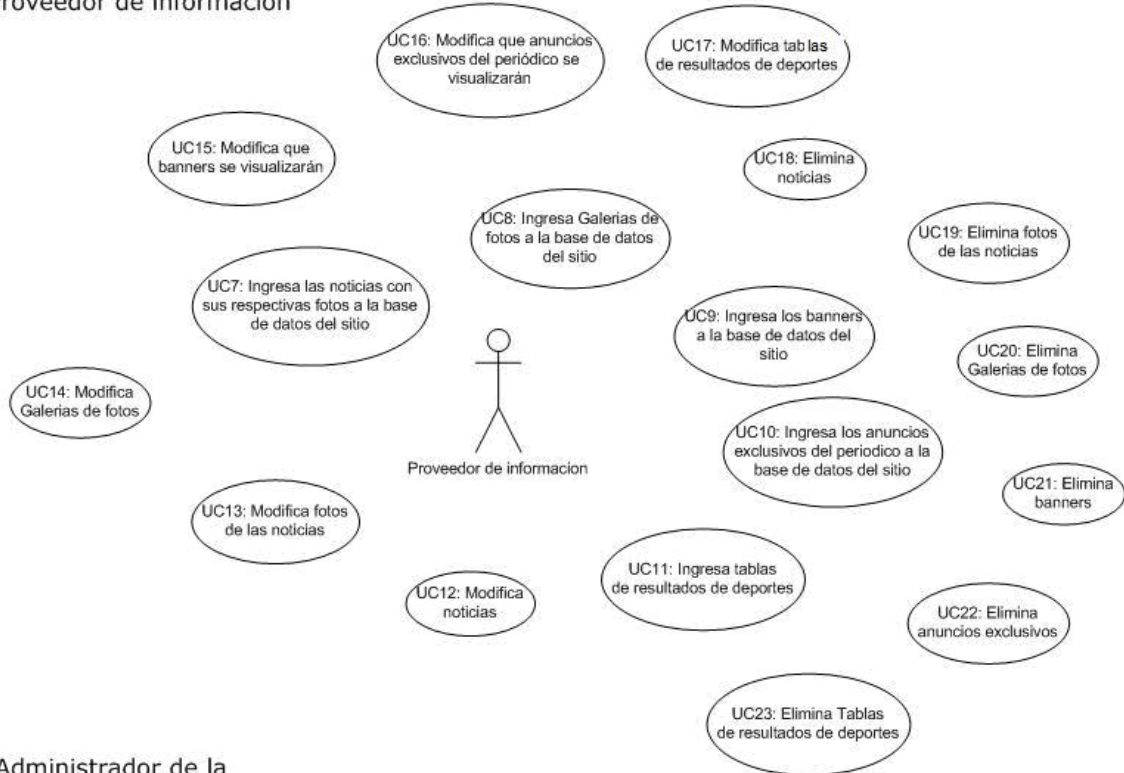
roveedor de informacion

UC16: Modifica que anuncios exclusivos del periódico se visualizarán

UC17: Modifica tablas de resultados de deportes

UC15: Modifica que banners se visualizarán

UC18: Elimina noticias

UC8: Ingresa Galerias de fotos a la base de datos del sitio

UC19: Elimina fotos de las noticias

UC7: Ingresa las noticias con sus respectivas fotos a la base de datos del sitio

UC9: Ingresa los banners a la base de datos del sitio

UC20: Elimina Galerias de fotos

UC14: Modifica Galerias de fotos

Proveedor de informacion

UC10: Ingresa los anuncios exclusivos del periodico a la base de datos del sitio

UC21: Elimina banners

UC13: Modifica fotos de las noticias

UC11: Ingresa tablas de resultados de deportes

UC12: Modifica noticias

UC22: Elimina anuncios exclusivos

UC23: Elimina Tablas de resultados de deportes

Administrador de la